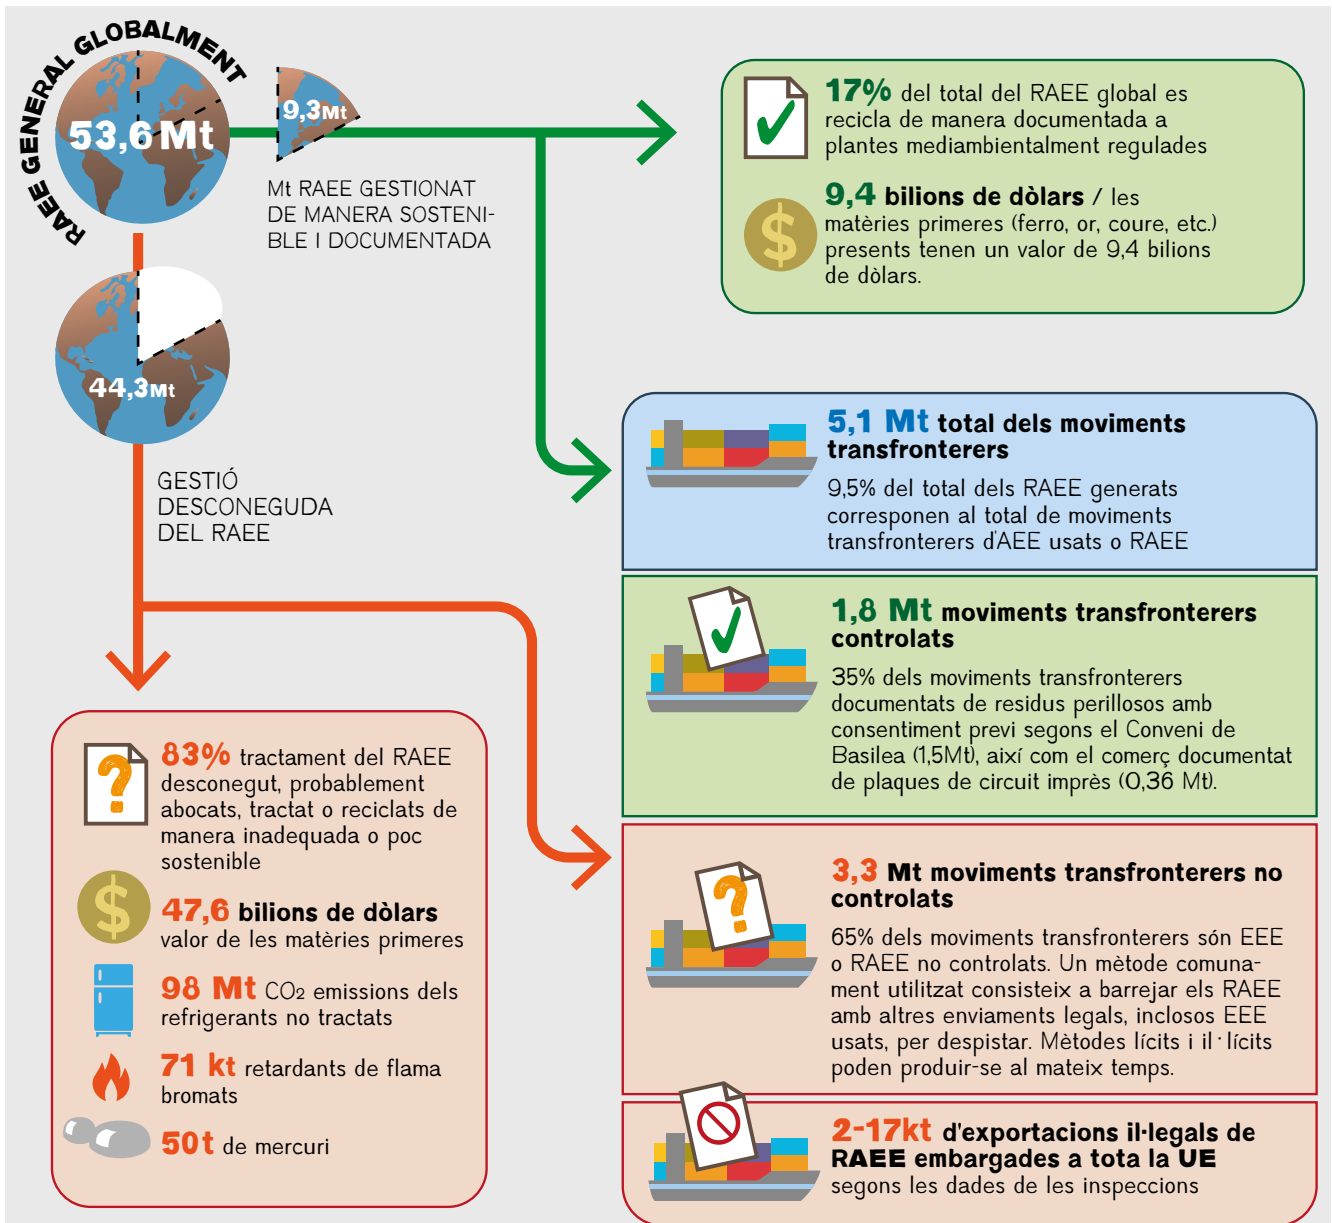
RAEE GENERAL GLOBALMENT

53,6 Mt

9,3Mt

Mt RAEE GESTIONAT DE MANERA SOSTENIBLE I DOCUMENTADA

17% del total del RAEE global es recicla de manera documentada a plantes mediambientalment regulades

9,4 bilions de dòlars / les matèries primeres (ferro, or, coure, etc.) presents tenen un valor de 9,4 bilions de dòlars.

44,3Mt

GESTIÓ DESCONEGUDA DEL RAEE

5,1 Mt total dels moviments transfronterers

9,5% del total dels RAEE generats corresponen al total de moviments transfronterers d'AEE usats o RAEE

1,8 Mt moviments transfronterers controlats

35% dels moviments transfronterers documentats de residus perillosos amb consentiment previ segons el Conveni de Basilea (1,5Mt), així com el comerç documentat de plaques de circuit imprès (0,36 Mt).

83% tractament del RAEE desconegut, probablement abocats, tractat o reciclats de manera inadequada o poc sostenible

47,6 bilions de dòlars valor de les matèries primeres

98 Mt $CO_2$ emissions dels refrigerants no tractats

71 kt retardants de flama bromats

50t de mercuri

3,3 Mt moviments transfronterers no controlats

65% dels moviments transfronterers són EEE o RAEE no controlats. Un mètode comunament utilitzat consisteix a barrejar els RAEE amb altres enviaments legals, inclosos EEE usats, per despistar. Mètodes lícits i il·lícits poden produir-se al mateix temps.

2-17kt d'exportacions il·legals de RAEE embargades a tota la UE segons les dades de les inspeccions